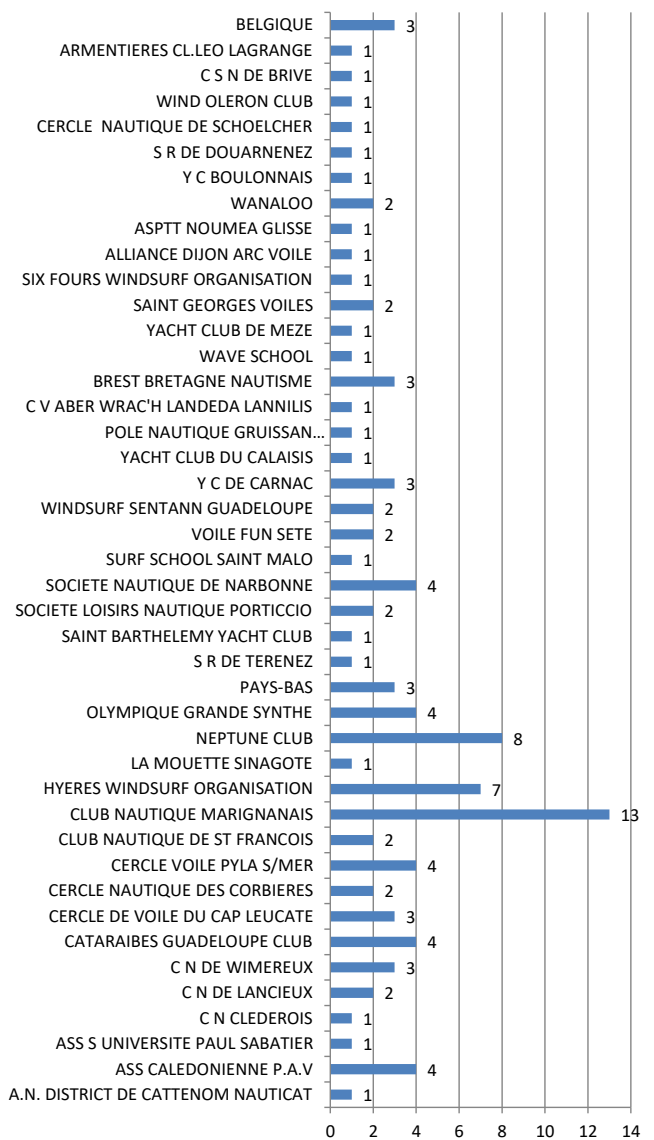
BELGIQUE 3
ARMENTIERES CL.LEO LAGRANGE 1
C S N DE BRIVE 1
WIND OLERON CLUB 1
CERCLE NAUTIQUE DE SCHOELCHER 1
S R DE DOUARNENEZ 1
Y C BOULONNAIS 1
WANALOO 2
ASPTT NOUMEA GLISSE 1
ALLIANCE DIJON ARC VOILE 1
SIX FOURS WINDSURF ORGANISATION 1
SAINT GEORGES VOILES 2
YACHT CLUB DE MEZE 1
WAVE SCHOOL 1
BREST BRETAGNE NAUTISME 3
C V ABER WRAC'H LANDEDA LANNILIS 1
POLE NAUTIQUE GRUISSAN... 1
YACHT CLUB DU CALAISIS 1
Y C DE CARNAC 3
WINDSURF SENTANN GUADELOUPE 2
VOILE FUN SETE 2
SURF SCHOOL SAINT MALO 1
SOCIETE NAUTIQUE DE NARBONNE 4
SOCIETE LOISIRS NAUTIQUE PORTICCIO 2
SAINT BARTHELEMY YACHT CLUB 1
S R DE TERENEZ 1
PAYS-BAS 3
OLYMPIQUE GRANDE SYNTHE 4
NEPTUNE CLUB 8
LA MOUETTE SINAGOTE 1
HYERES WINDSURF ORGANISATION 7
CLUB NAUTIQUE MARIGNANAIS 13
CLUB NAUTIQUE DE ST FRANCOIS 2
CERCLE VOILE PYLA S/MER 4
CERCLE NAUTIQUE DES CORBIERES 2
CERCLE DE VOILE DU CAP LEUCATE 3
CATARAIBES GUADELOUPE CLUB 4
C N DE WIMEREUX 3
C N DE LANCIEUX 2
C N CLEDEROIS 1
ASS S UNIVERSITE PAUL SABATIER 1
ASS CALEDONIENNE P.A.V 4
A.N. DISTRICT DE CATTENOM NAUTICAT 1

0 2 4 6 8 10 12 14